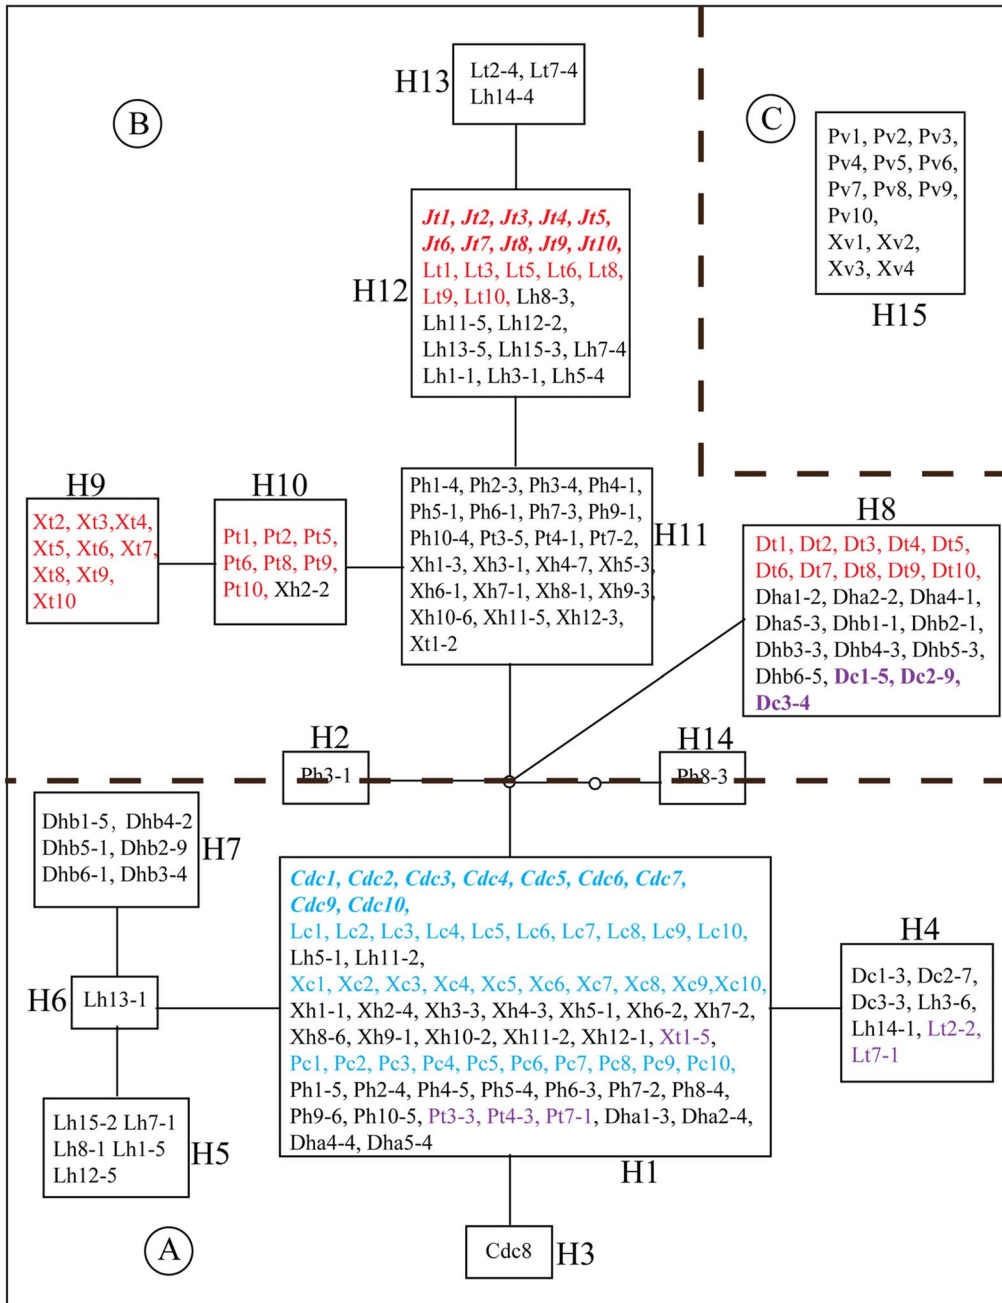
H13
Lt2-4, Lt7-4
Lh14-4

B

C

Pv1, Pv2, Pv3, Pv4, Pv5, Pv6, Pv7, Pv8, Pv9, Pv10, Xv1, Xv2, Xv3, Xv4
H15

H12
Jt1, Jt2, Jt3, Jt4, Jt5, Jt6, Jt7, Jt8, Jt9, Jt10, Lt1, Lt3, Lt5, Lt6, Lt8, Lt9, Lt10, Lh8-3, Lh11-5, Lh12-2, Lh13-5, Lh15-3, Lh7-4 Lh1-1, Lh3-1, Lh5-4

H9
Xt2, Xt3,Xt4, Xt5, Xt6, Xt7, Xt8, Xt9, Xt10

H10
Pt1, Pt2, Pt5, Pt6, Pt8, Pt9, Pt10, Xh2-2

Ph1-4, Ph2-3, Ph3-4, Ph4-1, Ph5-1, Ph6-1, Ph7-3, Ph9-1, Ph10-4, Pt3-5, Pt4-1, Pt7-2, Xh1-3, Xh3-1, Xh4-7, Xh5-3, Xh6-1, Xh7-1, Xh8-1, Xh9-3, Xh10-6, Xh11-5, Xh12-3, Xt1-2
H11

H8
Dt1, Dt2, Dt3, Dt4, Dt5, Dt6, Dt7, Dt8, Dt9, Dt10, Dha1-2, Dha2-2, Dha4-1, Dha5-3, Dhb1-1, Dhb2-1, Dhb3-3, Dhb4-3, Dhb5-3, Dhb6-5, Dc1-5, Dc2-9, Dc3-4

H2
Ph3-1

H14
Ph8-3

Dhb1-5, Dhb4-2 Dhb5-1, Dhb2-9 Dhb6-1, Dhb3-4
H7

Cdc1, Cdc2, Cdc3, Cdc4, Cdc5, Cdc6, Cdc7, Cdc9, Cdc10, Lc1, Lc2, Lc3, Lc4, Lc5, Lc6, Lc7, Lc8, Lc9, Lc10, Lh5-1, Lh11-2, Xc1, Xc2, Xc3, Xc4, Xc5, Xc6, Xc7, Xc8, Xc9,Xc10, Xh1-1, Xh2-4, Xh3-3, Xh4-3, Xh5-1, Xh6-2, Xh7-2, Xh8-6, Xh9-1, Xh10-2, Xh11-2, Xh12-1, Xt1-5, Pc1, Pc2, Pc3, Pc4, Pc5, Pc6, Pc7, Pc8, Pc9, Pc10, Ph1-5, Ph2-4, Ph4-5, Ph5-4, Ph6-3, Ph7-2, Ph8-4, Ph9-6, Ph10-5, Pt3-3, Pt4-3, Pt7-1, Dha1-3, Dha2-4, Dha4-4, Dha5-4
H1

H4
Dc1-3, Dc2-7, Dc3-3, Lh3-6, Lh14-1, Lt2-2, Lt7-1

H6
Lh13-1

Lh15-2 Lh7-1 Lh8-1 Lh1-5 Lh12-5
H5

A

Cdc8
H3